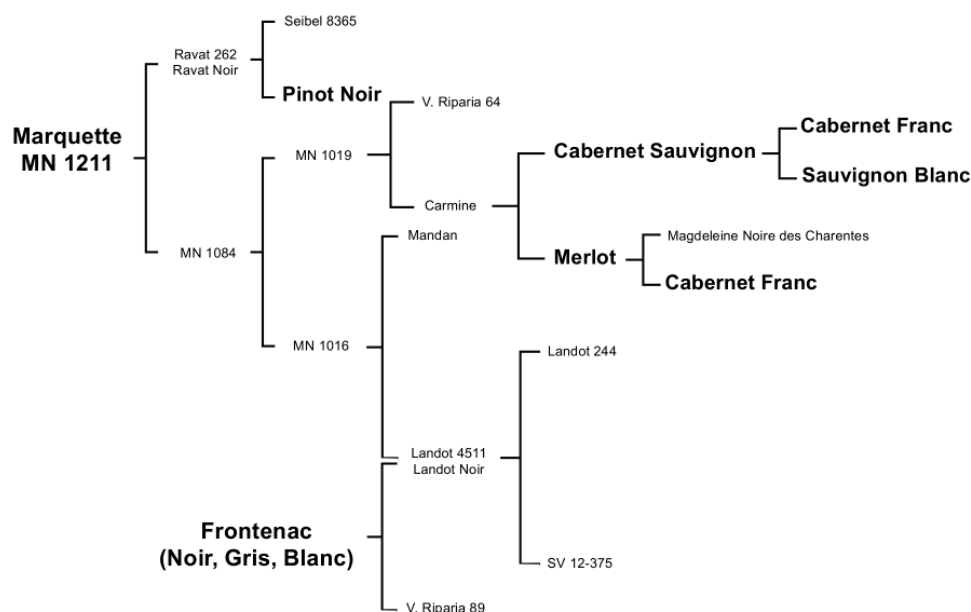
Seibel 8365

Ravat 262
Ravat Noir

Pinot Noir

V. Riparia 64

Marquette
MN 1211

MN 1019

Cabernet Sauvignon

Cabernet Franc

Sauvignon Blanc

Carmine

MN 1084

Mandan

Merlot

Magdeleine Noire des Charentes

Cabernet Franc

MN 1016

Landot 244

Landot 4511
Landot Noir

Frontenac
(Noir, Gris, Blanc)

SV 12-375

V. Riparia 89